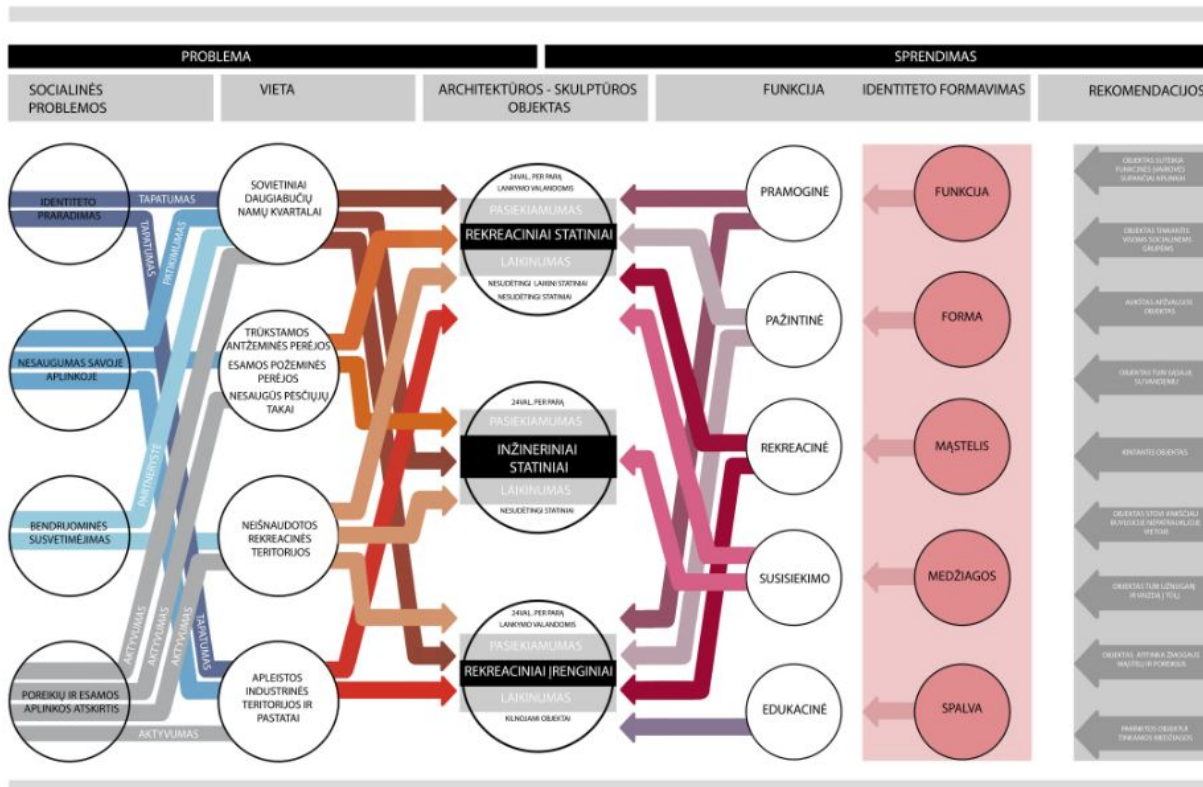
PROBLEMA

SPRENDIMAS

SOCIALINĖS PROBLEMOS

VIETA

ARCHITEKTŪROS - SKULPTŪROS OBJEKTAS

FUNKCIJA

IDENTITETO FORMAVIMAS

REKOMENDACIJOS

IDENTITETO PRARADIMAS

TAPATUMAS

TAPATUMAS

PATIKIMUMAS

NESAUGUMAS SAVOJE APLINKOJE

PARTNERYSTĖ

BENDRUOMENĖS SUSVETIMĖJIMAS

AKTYVUMAS

AKTYVUMAS

AKTYVUMAS

TAPATUMAS

POREIKIŲ IR ESAMOS APLINKOS ATSKIRTIS

AKTYVUMAS

SOVIETINIAI DAUGIABUČIŲ NAMŲ KVARTALAI

TRŪKSTAMOS ANTŽEMINĖS PERĖJOS
ESAMOS POŽEMINĖS PERĖJOS
NESAUGŪS PĖSČIŲJŲ TAKAI

NEIŠNAUDOTOS REKREACINĖS TERITORIJOS

APLEISTOS INDUSTRINĖS TERITORIJOS IR PASTATAI

24VAL. PER PARĄ
LANKYMO VALANDOMIS
PASIEKIAMUMAS
REKREACINIAI STATINIAI
LAIKINUMAS
NESUDĖTINGI LAIKINI STATINIAI
NESUDĖTINGI STATINIAI

24VAL. PER PARĄ
PASIEKIAMUMAS
INŽINERINIAI STATINIAI
LAIKINUMAS
NESUDĖTINGI STATINIAI

24VAL. PER PARĄ
LANKYMO VALANDOMIS
PASIEKIAMUMAS
REKREACINIAI ĮRENGINIAI
LAIKINUMAS
KILNOJAMI OBJEKTAI

PRAMOGINĖ

PAŽINTINĖ

REKREACINĖ

SUSISIEKIMO

EDUKACINĖ

FUNKCIJA

FORMA

MASTELIS

MEDŽIAGOS

SPALVA

OBJEKTAS SUTEIKIA FUNKCINES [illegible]

OBJEKTAS TINKANTIS VISOMS SOCIALINĖMS GRUPĖMS

AUKŠTAS AIŠKAUS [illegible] OBJEKTAS

OBJEKTAS TURI SĄSAJĄ SU VANDENIU

KINTANTIS OBJEKTAS

OBJEKTAS STOVI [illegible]

OBJEKTAS TURI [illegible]

OBJEKTAS ATITINKA ŽMOGAUS MASTELĮ IR POREIKIUS

PARINKTOS OBJEKTUI TINKAMOS MEDŽIAGOS